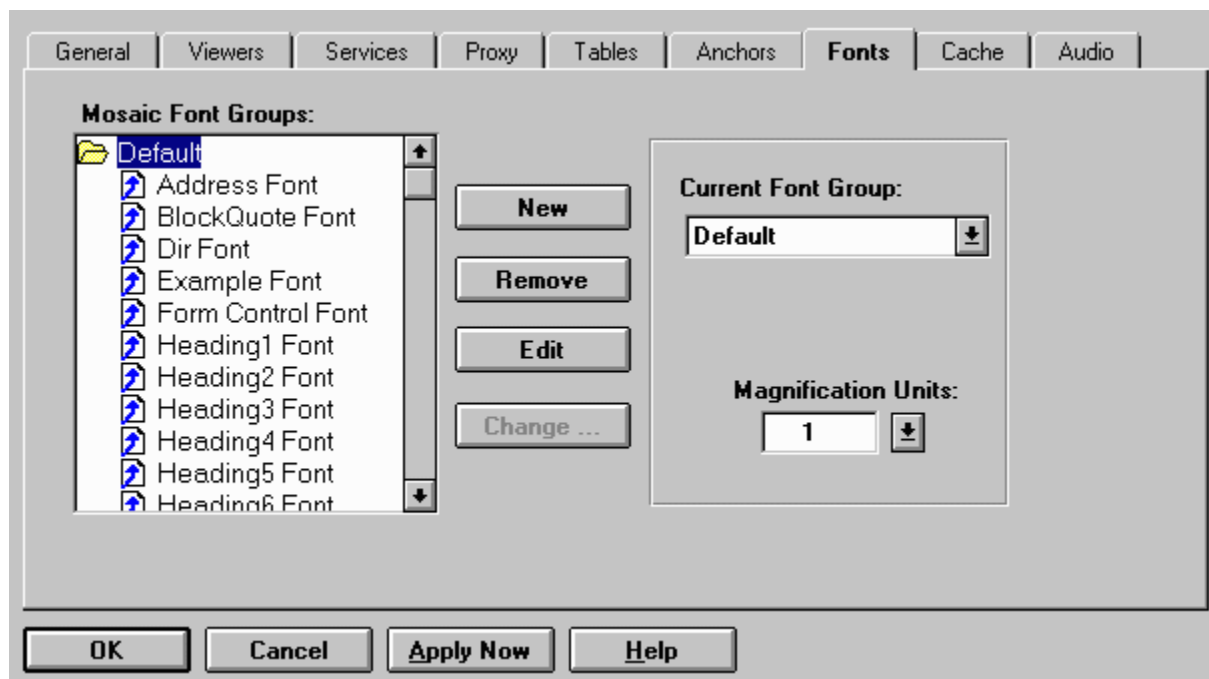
General | Viewers | Services | Proxy | Tables | Anchors | Fonts | Cache | Audio

Mosaic Font Groups:

Default
Address Font
BlockQuote Font
Dir Font
Example Font
Form Control Font
Heading1 Font
Heading2 Font
Heading3 Font
Heading4 Font
Heading5 Font
Heading6 Font

New
Remove
Edit
Change ...

Current Font Group:
Default

Magnification Units:
1

OK
Cancel
Apply Now
Help